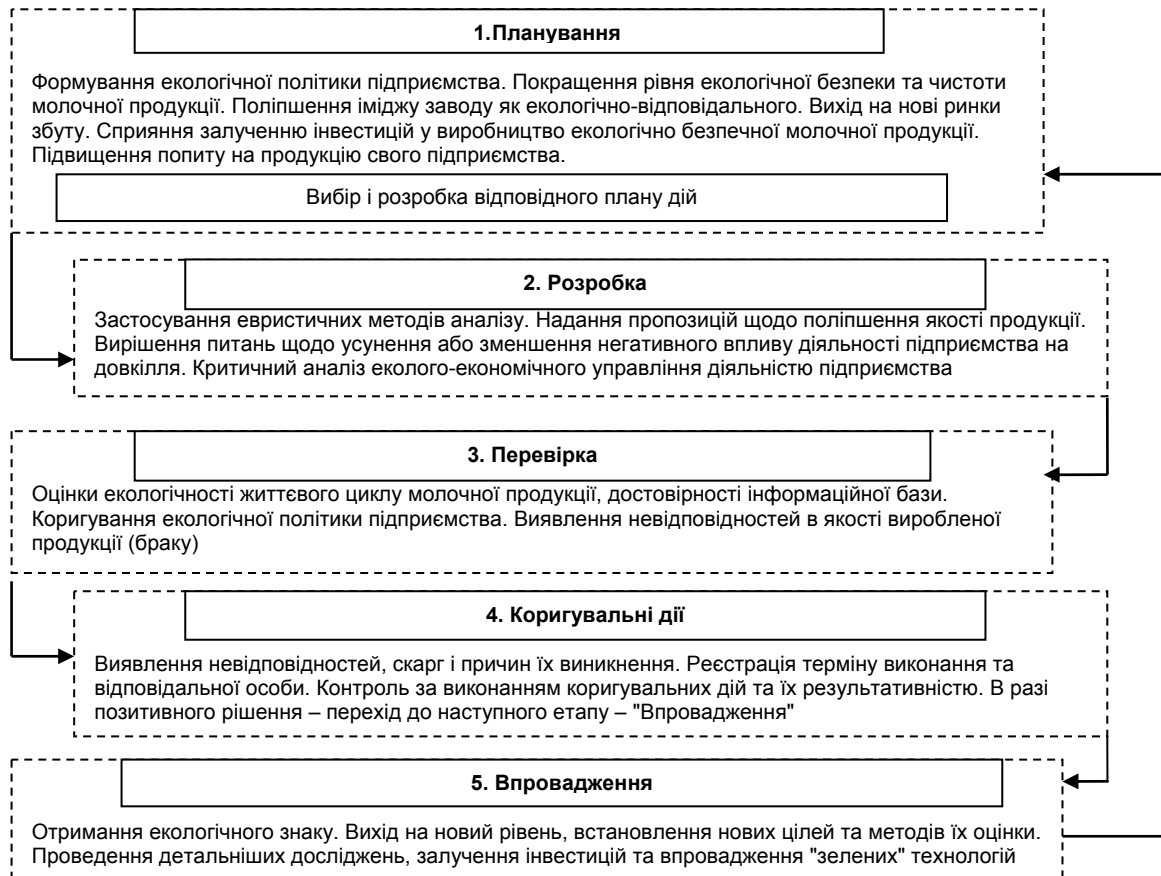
1.Планування

Формування екологічної політики підприємства. Покращення рівня екологічної безпеки та чистоти молочної продукції. Поліпшення іміджу заводу як екологічно-відповідального. Вихід на нові ринки збуту. Сприяння залученню інвестицій у виробництво екологічно безпечної молочної продукції. Підвищення попиту на продукцію свого підприємства.

Вибір і розробка відповідного плану дій

2. Розробка

Застосування евристичних методів аналізу. Надання пропозицій щодо поліпшення якості продукції. Вирішення питань щодо усунення або зменшення негативного впливу діяльності підприємства на довкілля. Критичний аналіз еколого-економічного управління діяльністю підприємства

3. Перевірка

Оцінки екологічності життєвого циклу молочної продукції, достовірності інформаційної бази. Коригування екологічної політики підприємства. Виявлення невідповідностей в якості виробленої продукції (браку)

4. Коригувальні дії

Виявлення невідповідностей, скарг і причин їх виникнення. Реєстрація терміну виконання та відповідальної особи. Контроль за виконанням коригувальних дій та їх результативністю. В разі позитивного рішення – перехід до наступного етапу – "Впровадження"

5. Впровадження

Отримання екологічного знаку. Вихід на новий рівень, встановлення нових цілей та методів їх оцінки. Проведення детальніших досліджень, залучення інвестицій та впровадження "зелених" технологій